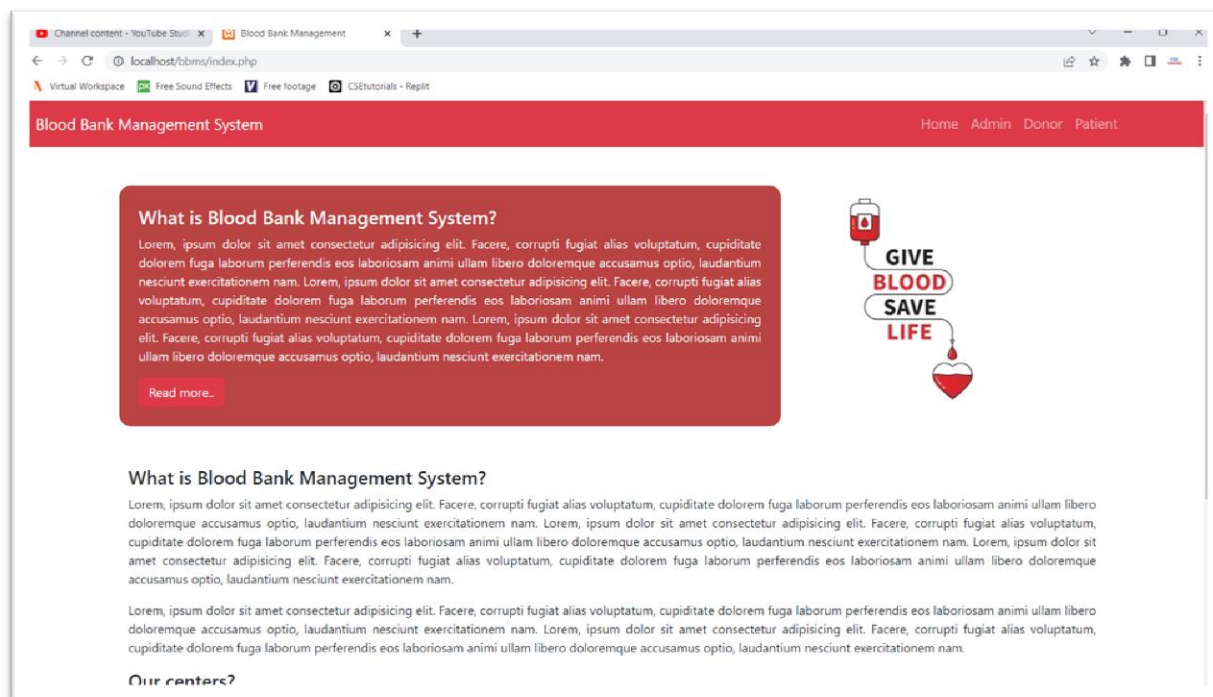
Channel content - YouTube Studi ×
Blood Bank Management ×
+

localhost/bbms/index.php

Virtual Workspace
Free Sound Effects
Free footage
CSEtutorials - Replit

Blood Bank Management System
Home Admin Donor Patient

What is Blood Bank Management System?
Lorem, ipsum dolor sit amet consectetur adipisicing elit. Facere, corrupti fugiat alias voluptatum, cupiditate dolorem fuga laborum perferendis eos laboriosam animi ullam libero doloremque accusamus optio, laudantium nesciunt exercitationem nam. Lorem, ipsum dolor sit amet consectetur adipisicing elit. Facere, corrupti fugiat alias voluptatum, cupiditate dolorem fuga laborum perferendis eos laboriosam animi ullam libero doloremque accusamus optio, laudantium nesciunt exercitationem nam. Lorem, ipsum dolor sit amet consectetur adipisicing elit. Facere, corrupti fugiat alias voluptatum, cupiditate dolorem fuga laborum perferendis eos laboriosam animi ullam libero doloremque accusamus optio, laudantium nesciunt exercitationem nam.

Read more..

GIVE
BLOOD
SAVE
LIFE

What is Blood Bank Management System?
Lorem, ipsum dolor sit amet consectetur adipisicing elit. Facere, corrupti fugiat alias voluptatum, cupiditate dolorem fuga laborum perferendis eos laboriosam animi ullam libero doloremque accusamus optio, laudantium nesciunt exercitationem nam. Lorem, ipsum dolor sit amet consectetur adipisicing elit. Facere, corrupti fugiat alias voluptatum, cupiditate dolorem fuga laborum perferendis eos laboriosam animi ullam libero doloremque accusamus optio, laudantium nesciunt exercitationem nam. Lorem, ipsum dolor sit amet consectetur adipisicing elit. Facere, corrupti fugiat alias voluptatum, cupiditate dolorem fuga laborum perferendis eos laboriosam animi ullam libero doloremque accusamus optio, laudantium nesciunt exercitationem nam.

Lorem, ipsum dolor sit amet consectetur adipisicing elit. Facere, corrupti fugiat alias voluptatum, cupiditate dolorem fuga laborum perferendis eos laboriosam animi ullam libero doloremque accusamus optio, laudantium nesciunt exercitationem nam. Lorem, ipsum dolor sit amet consectetur adipisicing elit. Facere, corrupti fugiat alias voluptatum, cupiditate dolorem fuga laborum perferendis eos laboriosam animi ullam libero doloremque accusamus optio, laudantium nesciunt exercitationem nam.

Our centers?